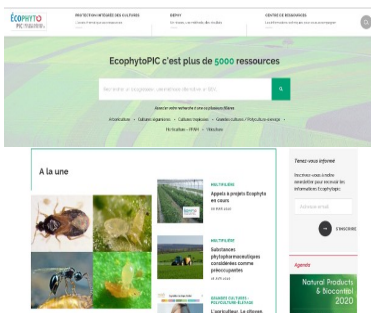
ÉCOPHYTO PIC

PROTECTION INTÉGRÉE DES CULTURES

DEPHY

CENTRE DE RESSOURCES

EcophytoPIC c'est plus de 5000 ressources

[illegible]

Arboriculture · Cultures légumières · Cultures tropicales · Grandes cultures / Polyculture-élevage · Horticulture · ZNA · Viticulture

A la une

MULTIFILIÈRE

Appels à projets Ecophyto en cours

MULTIFILIÈRE

Substances phytopharmaceutiques considérées comme préoccupantes

GRANDES CULTURES / POLYCULTURE ÉLEVAGE

L'agriculteur, le climat,

Tenez-vous informé

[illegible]

S'INSCRIRE

Agenda

Natural Products & Biocontrol 2020